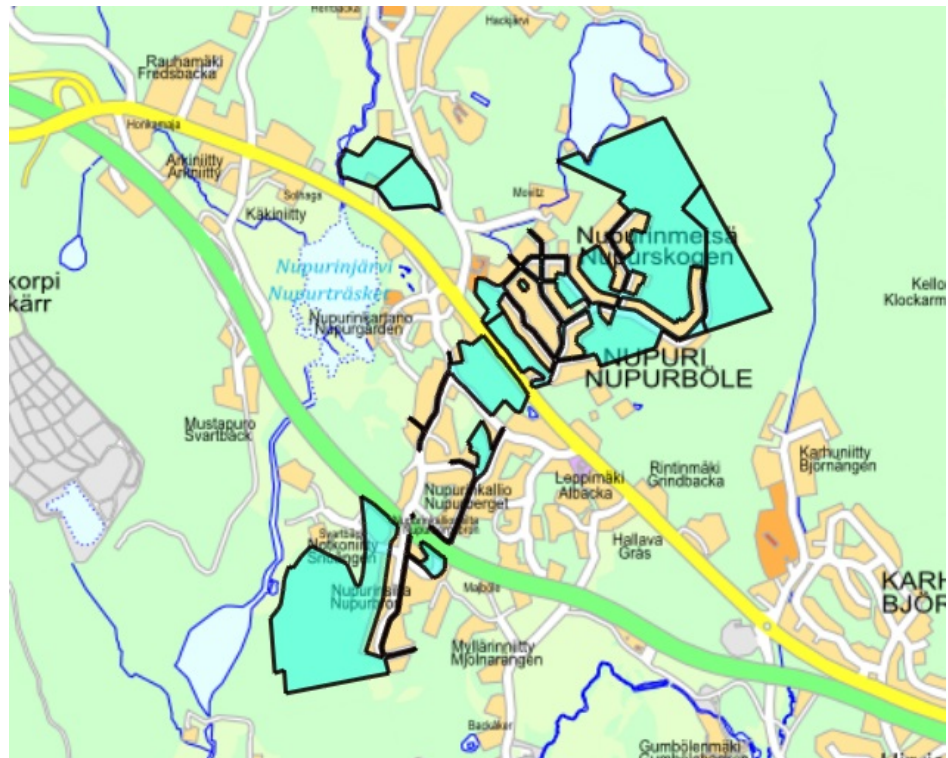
Hackjärvi
Rauhamäki
Fredsbacka
Honkamaja
Arkiniitty
Arkinitty
Solhaga
Käkiniitty
Moritz
Nupurinmetsä
Nupurskogen
korpi
kärr
Nupurinjärvi
Nupurträsket
Nupurinkartano
Nupurgården
Kello
Klockarm
NUPURI
NUPURBÖLE
Mustapuro
Svartbäck
Karhuniitty
Björnangen
Leppimäki
Albacka
Rintinmäki
Grindbacka
Nupurinkallio
Nupurberget
Hallava
Gräs
Svartsäng
Notkoniitty
Snårängen
Nupurinlaita
Nupurbron
Malböle
KARH
BJÖR
Myllärinniitty
Mjölnarängen
Backåker
Gumbölenmäki